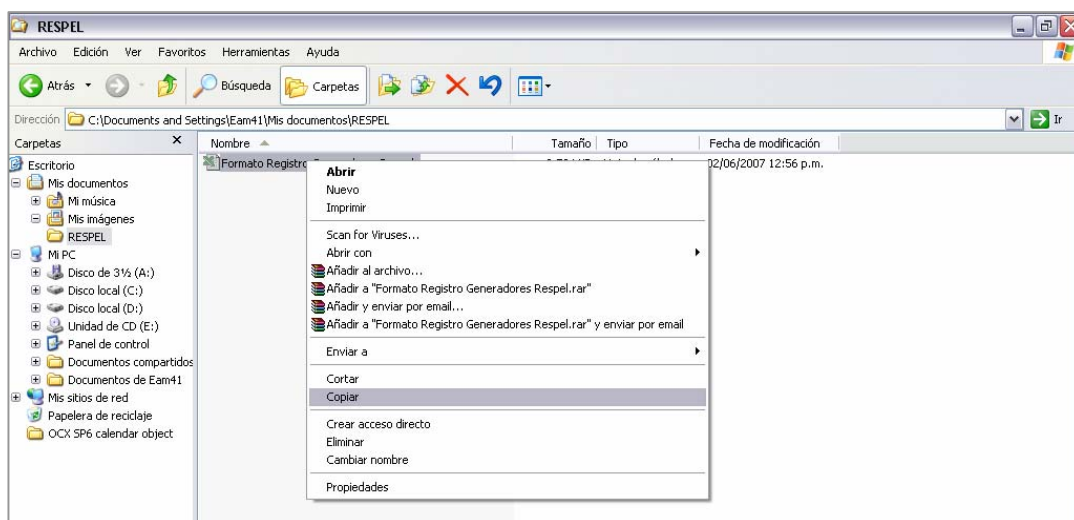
RESPEL

Archivo Edición Ver Favoritos Herramientas Ayuda

Atrás Búsqueda Carpetas

Dirección C:\Documents and Settings\Eam41\Mis documentos\RESPEL Ir

Carpetas ×

Escritorio
Mis documentos
Mi música
Mis imágenes
RESPEL
Mi PC
Disco de 3½ (A:)
Disco local (C:)
Disco local (D:)
Unidad de CD (E:)
Panel de control
Documentos compartidos
Documentos de Eam41
Mis sitios de red
Papelera de reciclaje
OCX SP6 calendar object

| Nombre | Tamaño | Tipo | Fecha de modificación |
|---|---|---|---|
| Formato Registro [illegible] | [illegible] | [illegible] | 02/06/2007 12:56 p.m. |

Abrir
Nuevo
Imprimir
Scan for Viruses...
Abrir con
Añadir al archivo...
Añadir a "Formato Registro Generadores Respel.rar"
Añadir y enviar por email...
Añadir a "Formato Registro Generadores Respel.rar" y enviar por email
Enviar a
Cortar
Copiar
Crear acceso directo
Eliminar
Cambiar nombre
Propiedades